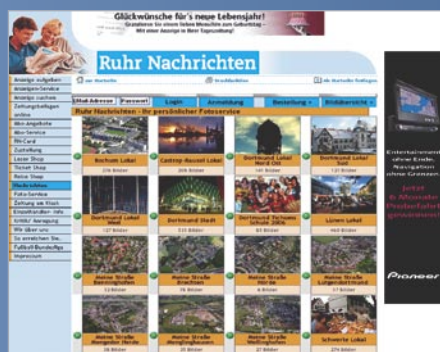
Glückwünsche für's neue Lebensjahr!
Gratulieren Sie einem lieben Menschen zum Geburtstag
Mit einer Anzeige in Ihrer Tageszeitung!

Ruhr Nachrichten

Anzeige aufgeben
Anzeigen Service
Anzeige suchen
Zeitungsbeilagen online
Abo-Angebote
Abo-Service
RN-Card
Zustellung
Leser Shop
Ticket Shop
Reise Shop
Nachrichten
Foto-Service
Zeitung an Kiosk
Empfehlenden Info
Kritik/ Anregung
Wir über uns
So erreichen Sie...
Fußball-Bundesliga
Impressum

Zur Startseite
Druckfassung
Alle Startseite Einfügen

Login
Anmeldung
Bestellung
Bildübersicht

Ruhr Nachrichten - Ihr persönlicher Fotoservice

Bochum Lokal
276 Bilder
Castrop-Rauxel Lokal
206 Bilder
Dortmund Lokal Nord Ost
141 Bilder
Dortmund Lokal Süd
121 Bilder
Dortmund Lokal West
127 Bilder
Dortmund Stadt
510 Bilder
Dortmund Techcamp Schule 2006
65 Bilder
Lünen Lokal
469 Bilder
Meine Straße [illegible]
Meine Straße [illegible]
Meine Straße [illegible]
Meine Straße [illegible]
Meine Straße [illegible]
Meine Straße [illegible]
Meine Straße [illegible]
Schwerte Lokal

Entertainment ohne Ende. Navigation ohne Grenzen.
Jetzt 6 Monate Premiere gratis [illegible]
Pioneer